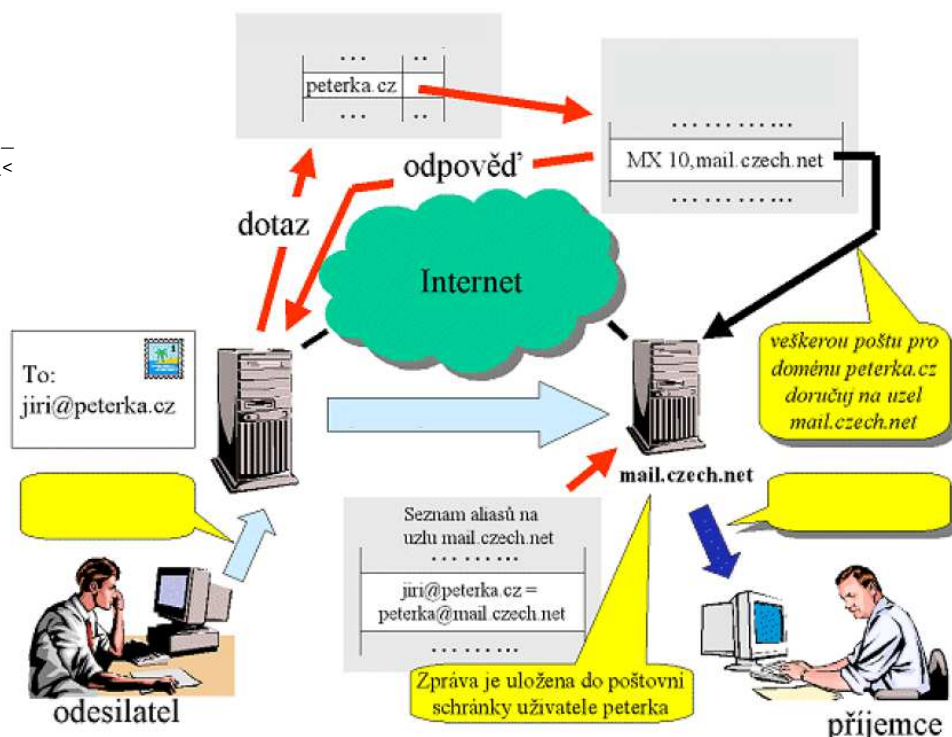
... ..
peterka.cz
... ..

.........
MX 10,mail.czech.net
.........

odpověď

dotaz

Internet

To:
jiri@peterka.cz

veškerou poštu pro doménu peterka.cz doručuj na uzel mail.czech.net

mail.czech.net

Seznam aliasů na uzlu mail.czech.net
.........
jiri@peterka.cz = peterka@mail.czech.net
.........

Zpráva je uložena do poštovní schránky uživatele peterka

odesilatel

příjemce